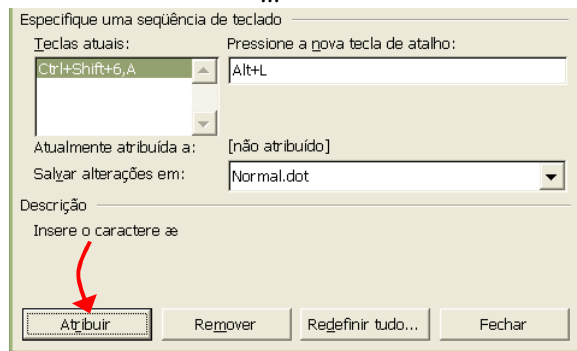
Especifique uma seqüência de teclado

Teclas atuais:

Ctrl+Shift+6,A

Pressione a nova tecla de atalho:

Alt+L

Atualmente atribuída a:

[não atribuído]

Salvar alterações em:

Normal.dot

Descrição

Insere o caractere æ

Atribuir

Remover

Redefinir tudo...

Fechar